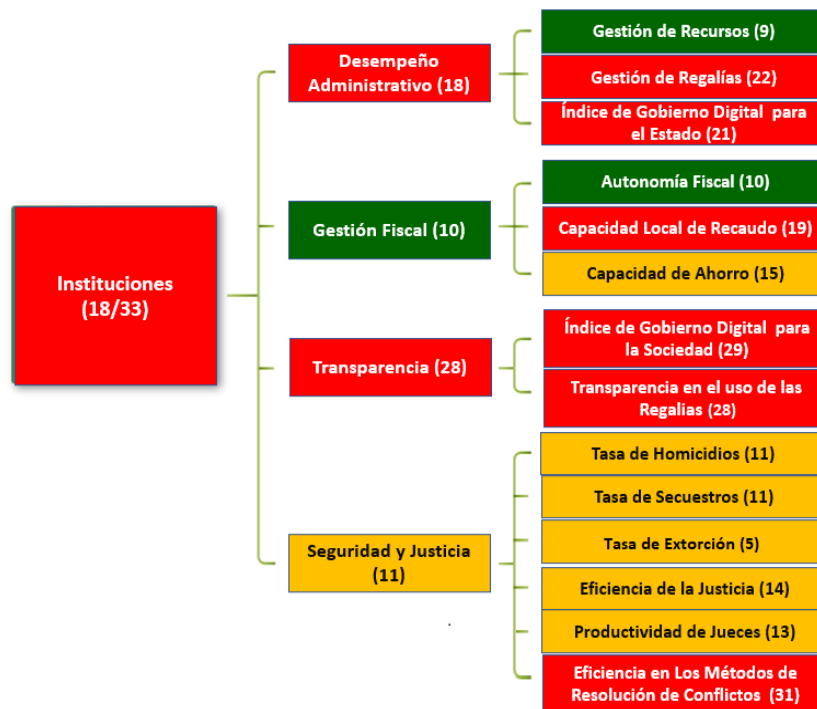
Instituciones (18/33)

Desempeño Administrativo (18)

Gestión de Recursos (9)

Gestión de Regalías (22)

Índice de Gobierno Digital para el Estado (21)

Gestión Fiscal (10)

Autonomía Fiscal (10)

Capacidad Local de Recaudo (19)

Capacidad de Ahorro (15)

Transparencia (28)

Índice de Gobierno Digital para la Sociedad (29)

Transparencia en el uso de las Regalias (28)

Seguridad y Justicia (11)

Tasa de Homicidios (11)

Tasa de Secuestros (11)

Tasa de Extorción (5)

Eficiencia de la Justicia (14)

Productividad de Jueces (13)

Eficiencia en Los Métodos de Resolución de Conflictos (31)